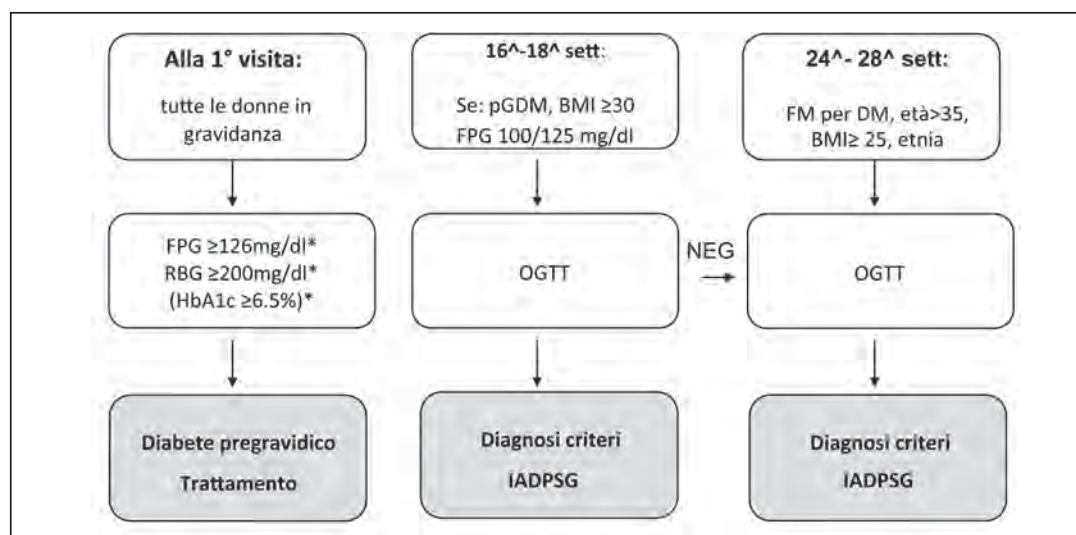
Alla 1° visita:
tutte le donne in gravidanza

16^-18^ sett:
Se: pGDM, BMI ≥30
FPG 100/125 mg/dl

24^- 28^ sett:
FM per DM, età>35, BMI≥ 25, etnia

FPG ≥126mg/dl*
RBG ≥200mg/dl*
(HbA1c ≥6.5%)*

OGTT

NEG

OGTT

Diabete pregravidico
Trattamento

Diagnosi criteri
IADPSG

Diagnosi criteri
IADPSG